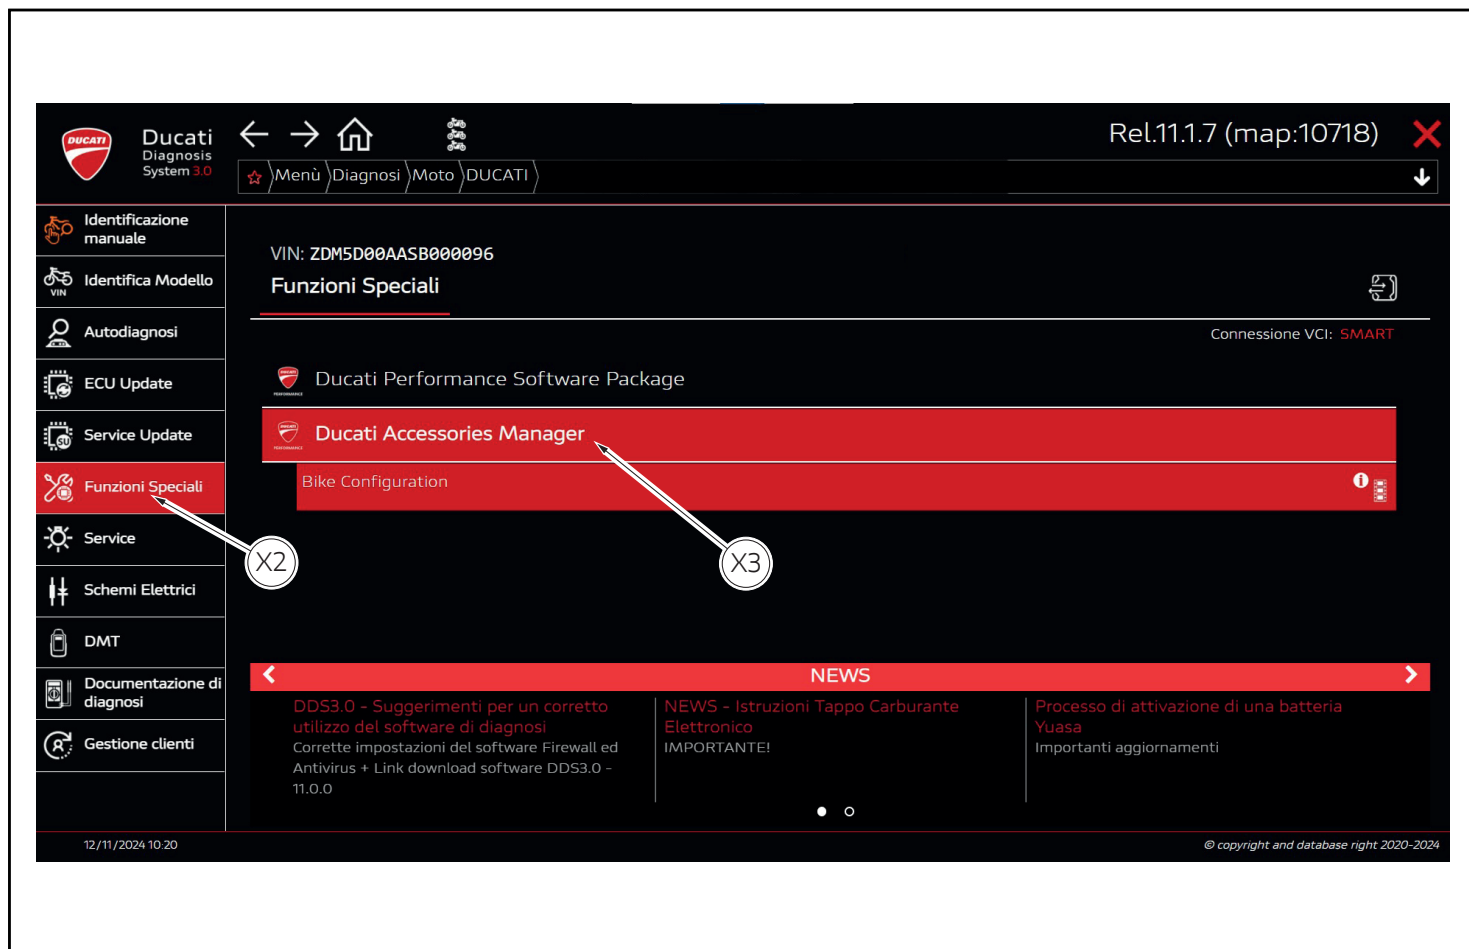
DUCATI Ducati Diagnosis System 3.0

Rel.11.1.7 (map:10718)

Menù Diagnosi Moto DUCATI

Identificazione manuale
VIN Identifica Modello
Autodiagnosi
ECU Update
SU Service Update
Funzioni Speciali
Service
Schemi Elettrici
DMT
Documentazione di diagnosi
Gestione clienti

VIN: ZDM5D00AASB000096
Funzioni Speciali

Connessione VCI: SMART

Ducati Performance Software Package
Ducati Accessories Manager
Bike Configuration

X2
X3

NEWS

DDS3.0 - Suggerimenti per un corretto utilizzo del software di diagnosi
Corrette impostazioni del software Firewall ed Antivirus + Link download software DDS3.0 - 11.0.0

NEWS - Istruzioni Tappo Carburante Elettronico
IMPORTANTE!

Processo di attivazione di una batteria Yuasa
Importanti aggiornamenti

12/11/2024 10:20
© copyright and database right 2020-2024